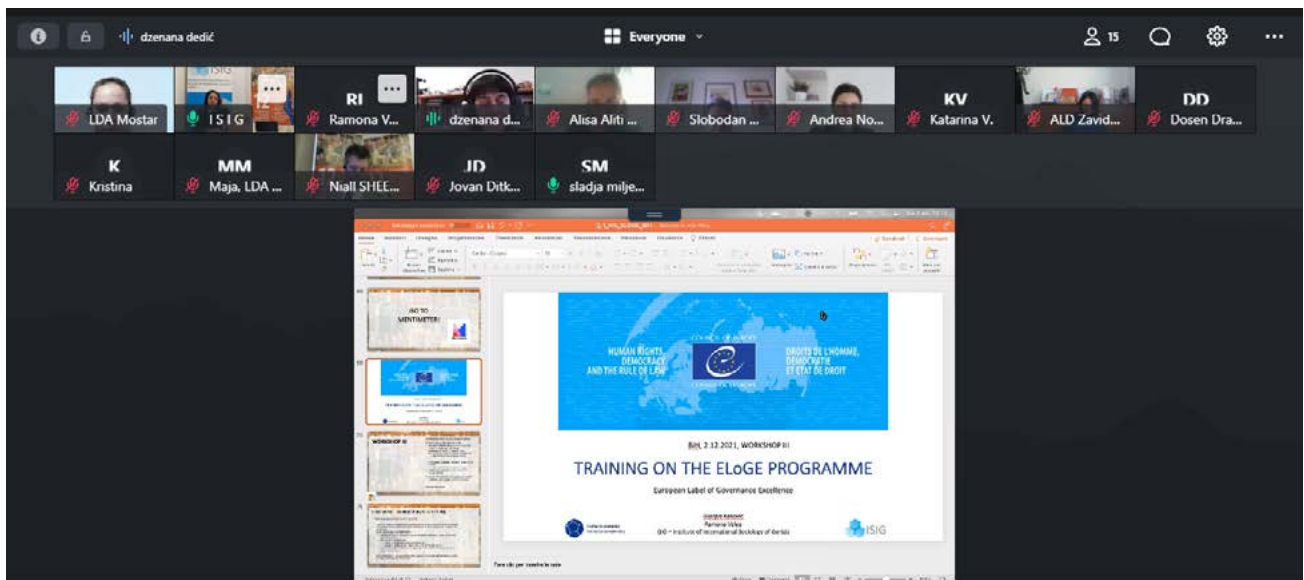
dzenana dedić

Everyone

15

LDA Mostar

ISIG

RI
Ramona V...

dzenana d...

Alisa Aliti ...

Slobodan ...

Andrea No...

KV
Katarina V.

ALD Zavid...

DD
Dosen Dra...

K
Kristina

MM
Maja, LDA ...

Niall SHEE...

JD
Jovan Ditk...

SM
sladja milje...

GO TO MENTIMETER!

WORKSHOP III

HUMAN RIGHTS, DEMOCRACY AND THE RULE OF LAW

COUNCIL OF EUROPE

CONSEIL DE L'EUROPE

DROITS DE L'HOMME, DÉMOCRATIE ET ÉTAT DE DROIT

BiH, 2.12.2021, WORKSHOP III

TRAINING ON THE ELoGE PROGRAMME

European Label of Governance Excellence

Giorgio Ketovic
Ramona Velea
ISIG – Institute of International Sociology of Gorizia

ISIG